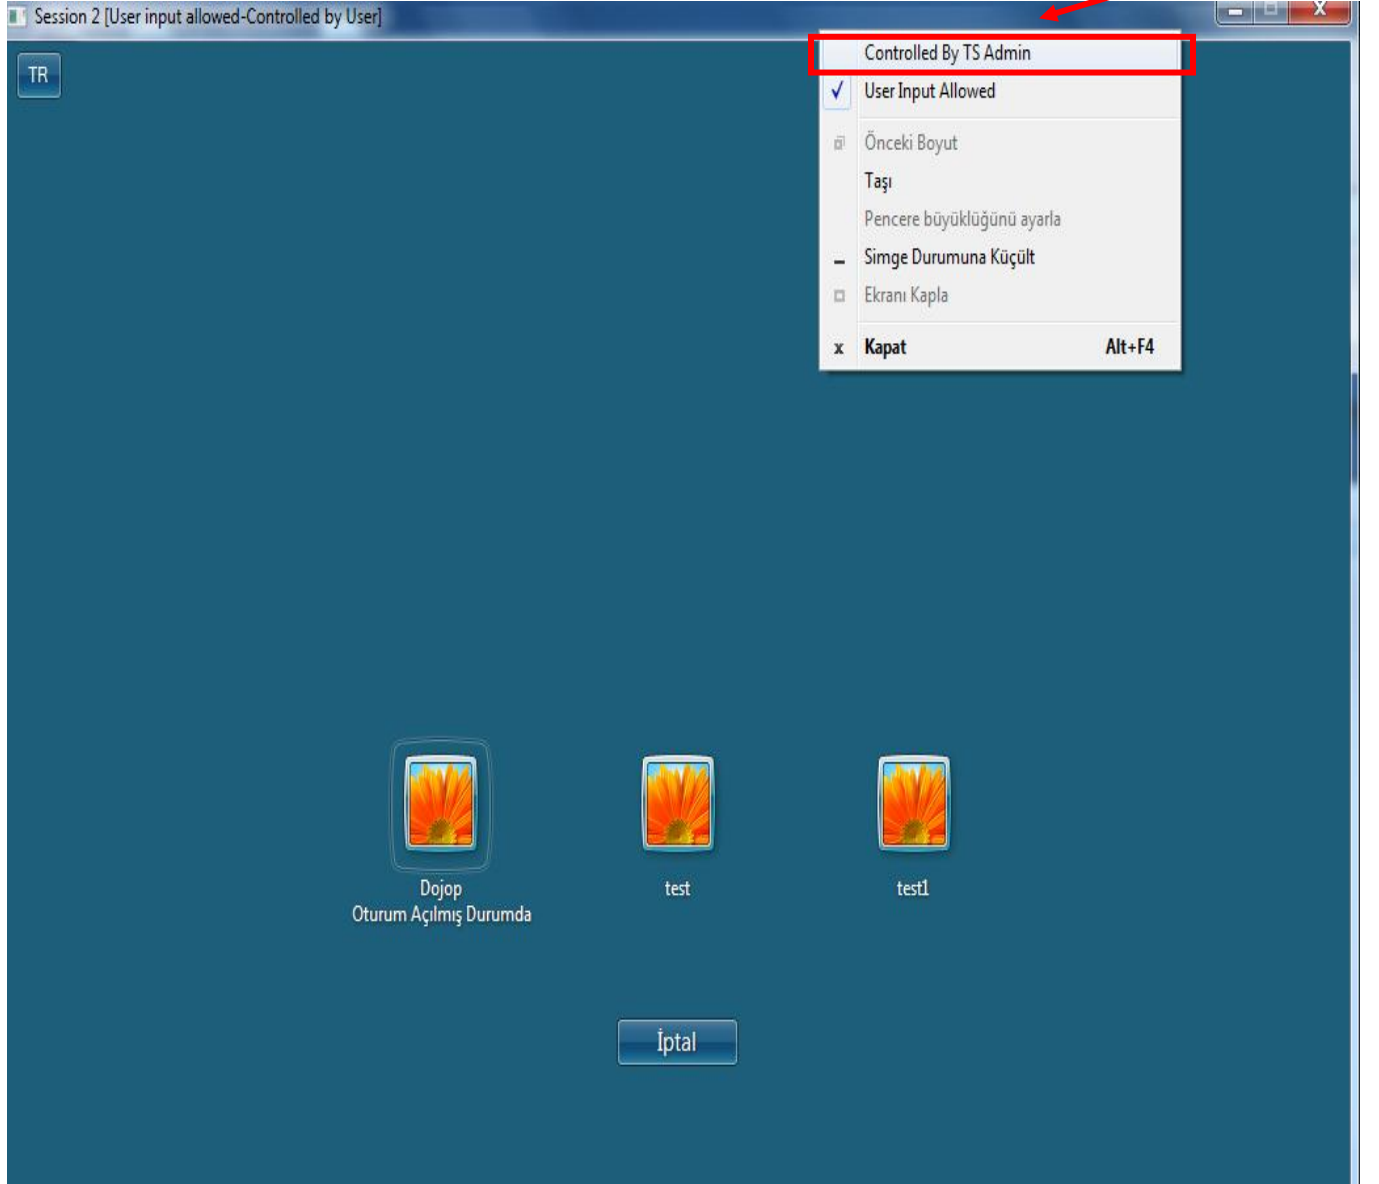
Session 2 [User input allowed-Controlled by User]

TR

Controlled By TS Admin
✓ User Input Allowed
Önceki Boyut
Taşı
Pencere büyüklüğünü ayarla
Simge Durumuna Küçült
Ekranı Kapla
x Kapat Alt+F4

Dojop
Oturum Açılmış Durumda

test

test1

İptal